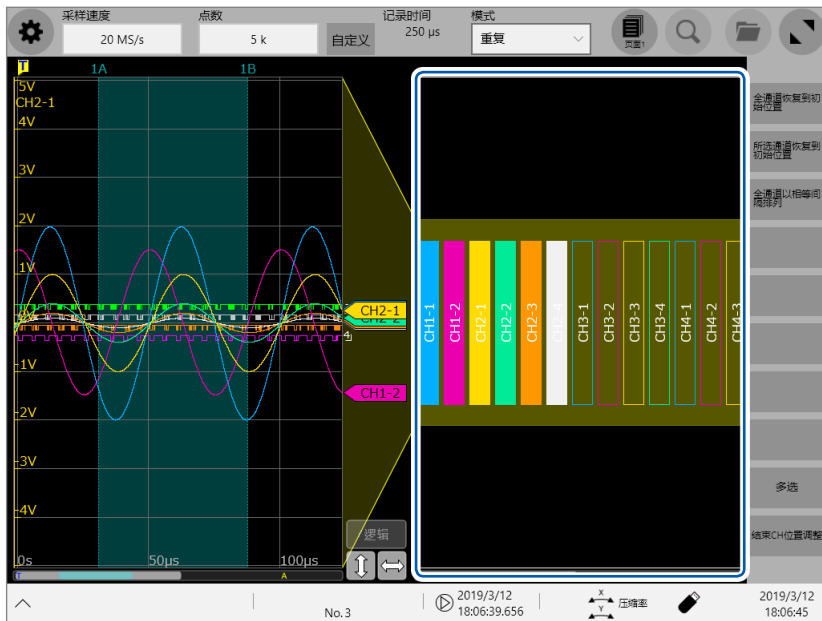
采样速度
20 MS/s
点数
5 k
自定义
记录时间
250 μs
模式
重复
页面1

T
1A
1B
5V
CH2-1
4V
3V
2V
1V
-1V
-2V
-3V
-4V
0s
50μs
100μs
A
CH2-1
CH2-2
CH1-2
逻辑

CH1-1
CH1-2
CH2-1
CH2-2
CH2-3
CH2-4
CH3-1
CH3-2
CH3-3
CH3-4
CH4-1
CH4-2
CH4-3

全通道恢复到初始位置
所选通道恢复到初始位置
全通道以相等间隔排列
多选
结束CH位置调整

No. 3
2019/3/12
18:06:39.656
压缩率
2019/3/12
18:06:45